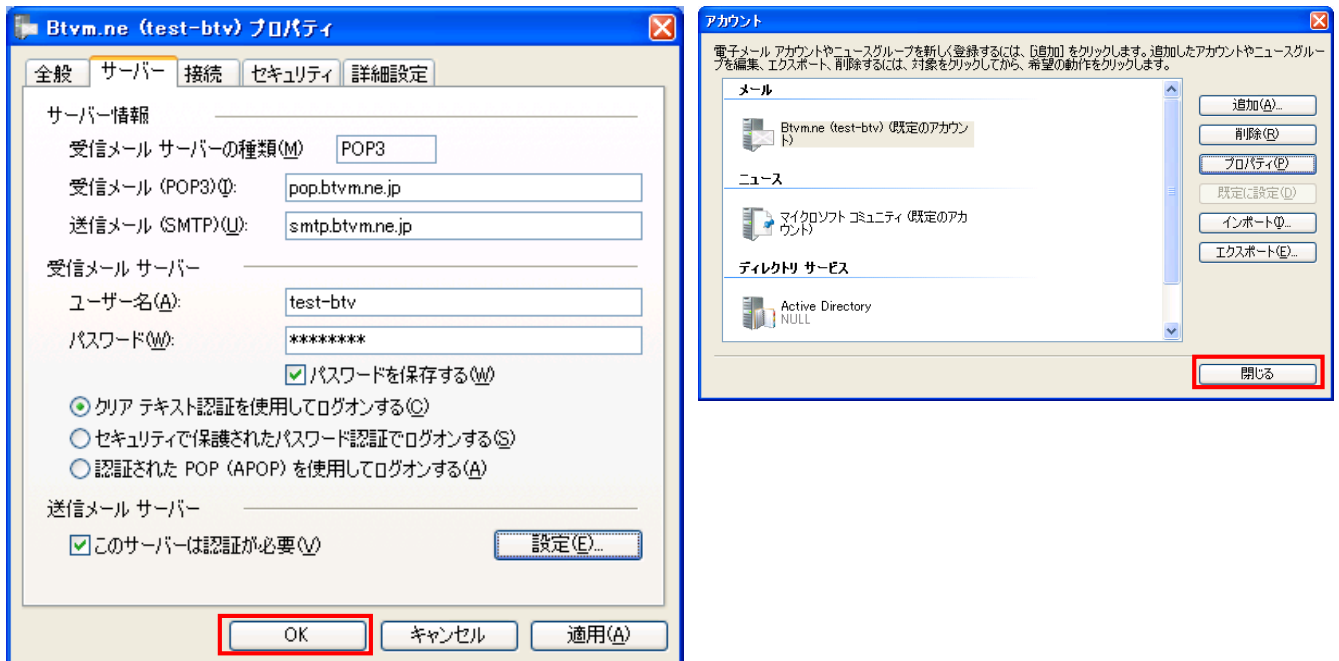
Btvm.ne (test-btv) プロパティ

全般 | サーバー | 接続 | セキュリティ | 詳細設定

サーバー情報

受信メール サーバーの種類(M) POP3

受信メール (POP3)(I): pop.btvm.ne.jp

送信メール (SMTP)(U): smtp.btvm.ne.jp

受信メール サーバー

ユーザー名(A): test-btv

パスワード(W): ********

パスワードを保存する(W)

クリア テキスト認証を使用してログオンする(C)

セキュリティで保護されたパスワード認証でログオンする(S)

認証された POP (APOP) を使用してログオンする(A)

送信メール サーバー

このサーバーは認証が必要(V)

設定(E)...

OK

キャンセル

適用(A)

アカウント

電子メール アカウントやニュースグループを新しく登録するには、[追加] をクリックします。追加したアカウントやニュースグループを編集、エクスポート、削除するには、対象をクリックしてから、希望の動作をクリックします。

メール

Btvm.ne (test-btv) (既定のアカウント)

ニュース

マイクロソフト コミュニティ (既定のアカウント)

ディレクトリ サービス

Active Directory
NULL

追加(A)...

削除(R)

プロパティ(P)

既定に設定(D)

インポート(I)...

エクスポート(E)...

閉じる